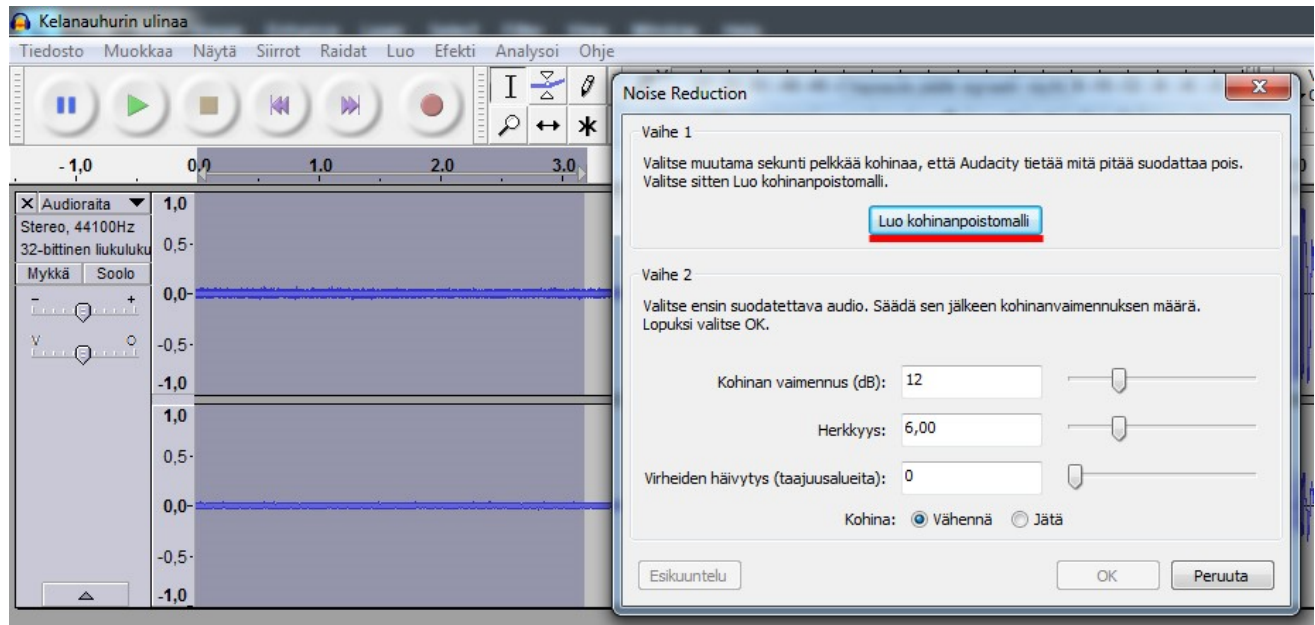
Kelanauhurin ulinaa

Tiedosto Muokkaa Näytä Siirrot Raidat Luo Efekti Analysoi Ohje

-1,0 0,0 1,0 2,0 3,0

X Audioraita
Stereo, 44100Hz
32-bittinen liukuluku
Mykkä Soolo

1,0
0,5
0,0
-0,5
-1,0
1,0
0,5
0,0
-0,5
-1,0

Noise Reduction

Vaihe 1

Valitse muutama sekunti pelkkää kohinaa, että Audacity tietää mitä pitää suodattaa pois. Valitse sitten Luo kohinanpoistomalli.

Luo kohinanpoistomalli

Vaihe 2

Valitse ensin suodatettava audio. Säädä sen jälkeen kohinanvaimennuksen määrä. Lopuksi valitse OK.

Kohinan vaimennus (dB): 12

Herkkyys: 6,00

Virheiden häivytys (taajuusalueita): 0

Kohina: Vähennä Jätä

Esikuuntelu

OK Peruuta